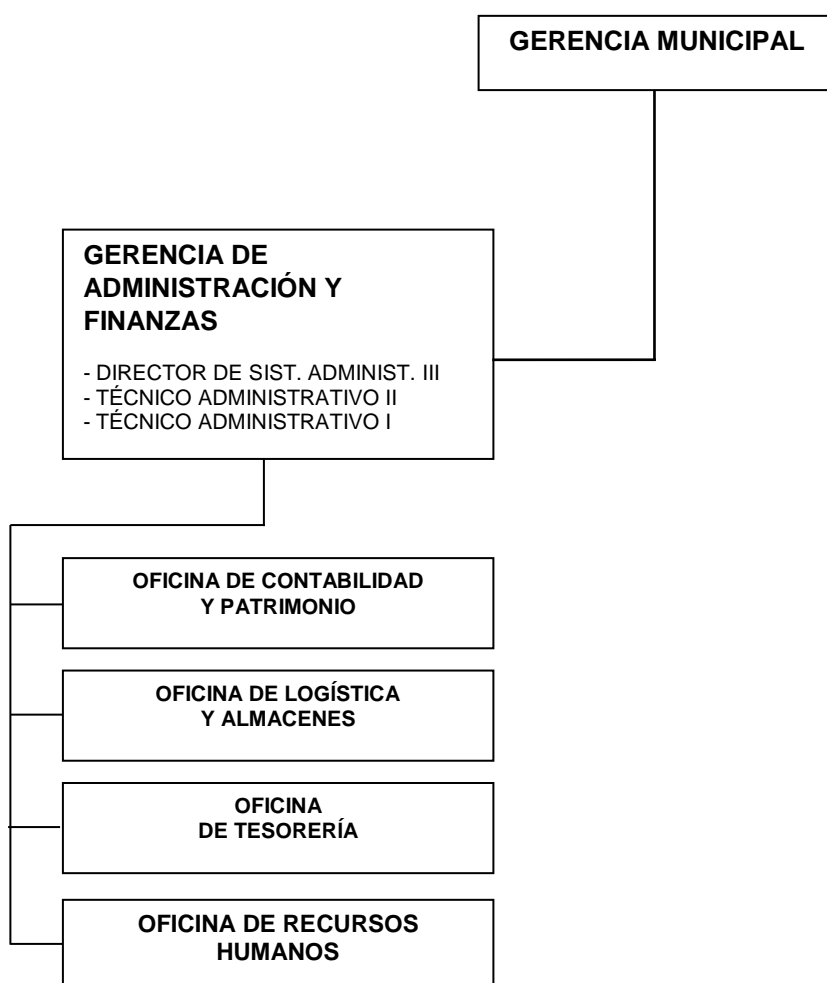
GERENCIA MUNICIPAL

GERENCIA DE ADMINISTRACIÓN Y FINANZAS

- DIRECTOR DE SIST. ADMINIST. III
- TÉCNICO ADMINISTRATIVO II
- TÉCNICO ADMINISTRATIVO I

OFICINA DE CONTABILIDAD Y PATRIMONIO

OFICINA DE LOGÍSTICA Y ALMACENES

OFICINA DE TESORERÍA

OFICINA DE RECURSOS HUMANOS